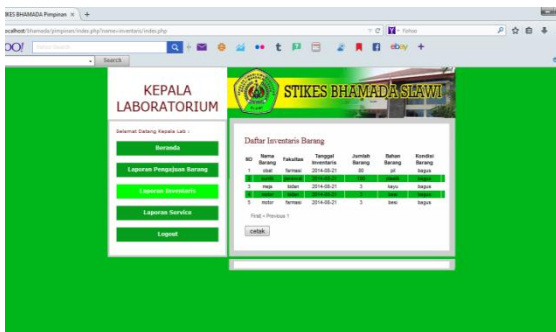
STIKES BHAMADA Pimpinan × +

localhost/bhamada/pimpinan/index.php?name=inventaris/index.php

OO! Yahoo Search Search

KEPALA LABORATORIUM

STIKES BHAMADA SLAWI

Selamat Datang Kepala Lab :

Beranda

Laporan Pengajuan Barang

Laporan Inventaris

Laporan Service

Logout

Daftar Inventaris Barang

| NO | Nama Barang | Fakultas | Tanggal Inventaris | Jumlah Barang | Bahan Barang | Kondisi Barang |
|---|---|---|---|---|---|---|
| 1 | obat | farmasi | 2014-08-21 | 80 | pil | bagus |
| 2 | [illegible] | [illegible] | 2014-08-21 | 100 | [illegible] | bagus |
| 3 | meja | bidan | 2014-08-21 | 3 | kayu | bagus |
| 4 | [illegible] | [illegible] | 2014-08-21 | 2 | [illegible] | bagus |
| 5 | motor | farmasi | 2014-08-21 | 3 | besi | bagus |

First < Previous 1

cetak